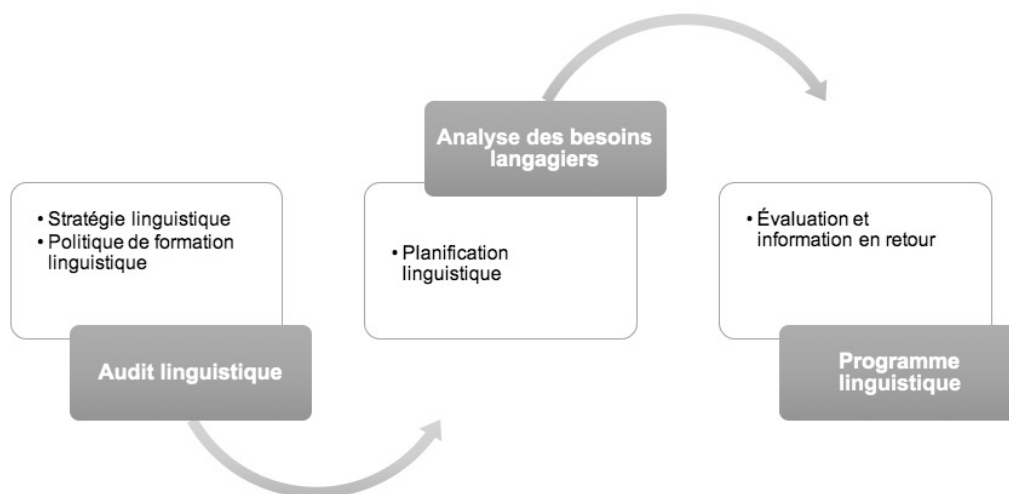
• Stratégie linguistique
• Politique de formation linguistique

Audit linguistique

Analyse des besoins langagiers

• Planification linguistique

• Évaluation et information en retour

Programme linguistique